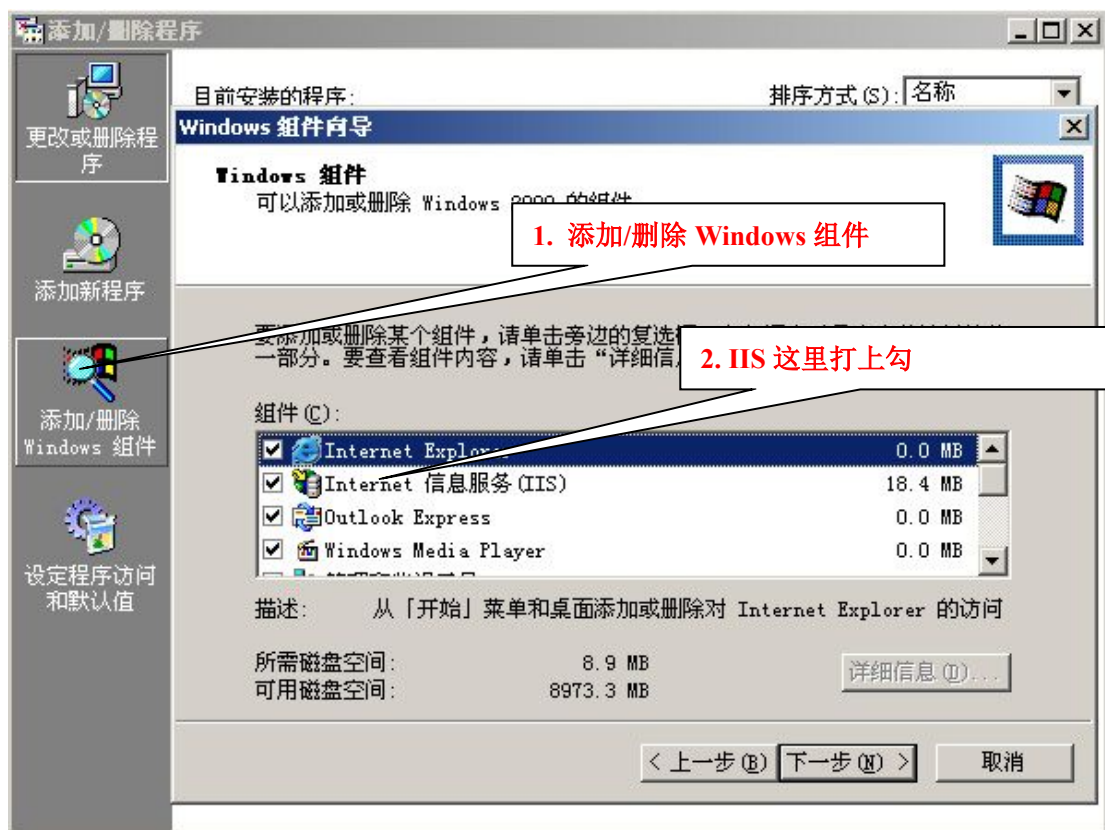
添加/删除程序

更改或删除程序

添加新程序

添加/删除 Windows 组件

设定程序访问和默认值

目前安装的程序:

排序方式(S): 名称

Windows 组件向导

Windows 组件
可以添加或删除 Windows 2000 的组件

1. 添加/删除 Windows 组件

要添加或删除某个组件，请单击旁边的复选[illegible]
一部分。要查看组件内容，请单击“详细信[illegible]

2. IIS 这里打上勾

组件(C):

| | | |
|---|---|---|
| ☑ | Internet Explor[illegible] | 0.0 MB |
| ☑ | Internet 信息服务(IIS) | 18.4 MB |
| ☑ | Outlook Express | 0.0 MB |
| ☑ | Windows Media Player | 0.0 MB |
| ☐ | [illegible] | |

描述: 从「开始」菜单和桌面添加或删除对 Internet Explorer 的访问

所需磁盘空间: 8.9 MB
可用磁盘空间: 8973.3 MB

详细信息(D)...

< 上一步(B) 下一步(N) > 取消